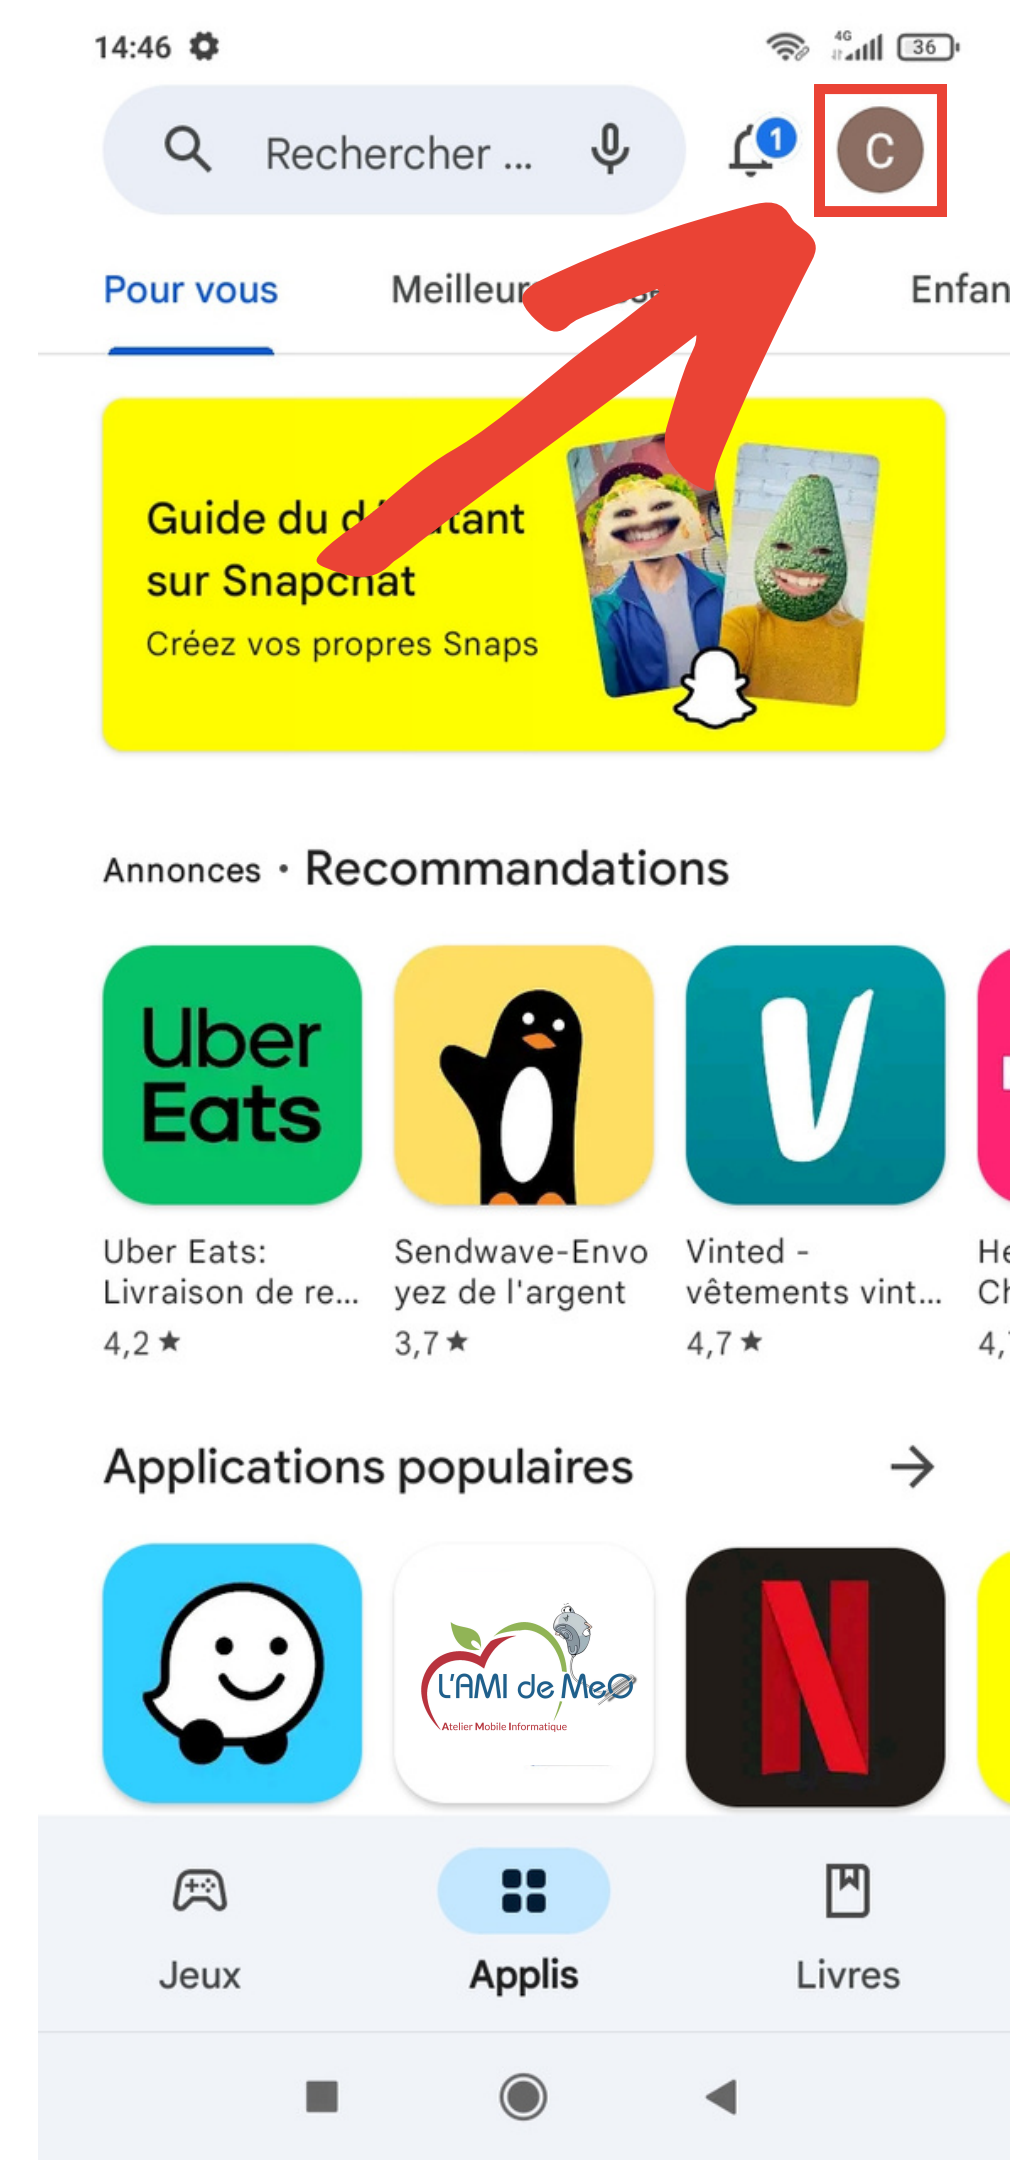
14:46

4G 36

Rechercher ...

1

C

Pour vous

Meilleur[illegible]

Enfan

Guide du d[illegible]tant sur Snapchat

Créez vos propres Snaps

Annonces • Recommandations

Uber Eats

Uber Eats: Livraison de re...
4,2 ★

Sendwave-Envoyez de l'argent
3,7 ★

Vinted - vêtements vint...
4,7 ★

He
Ch
4,

Applications populaires

L'AMI de MeO
Atelier Mobile Informatique

Jeux

Applis

Livres